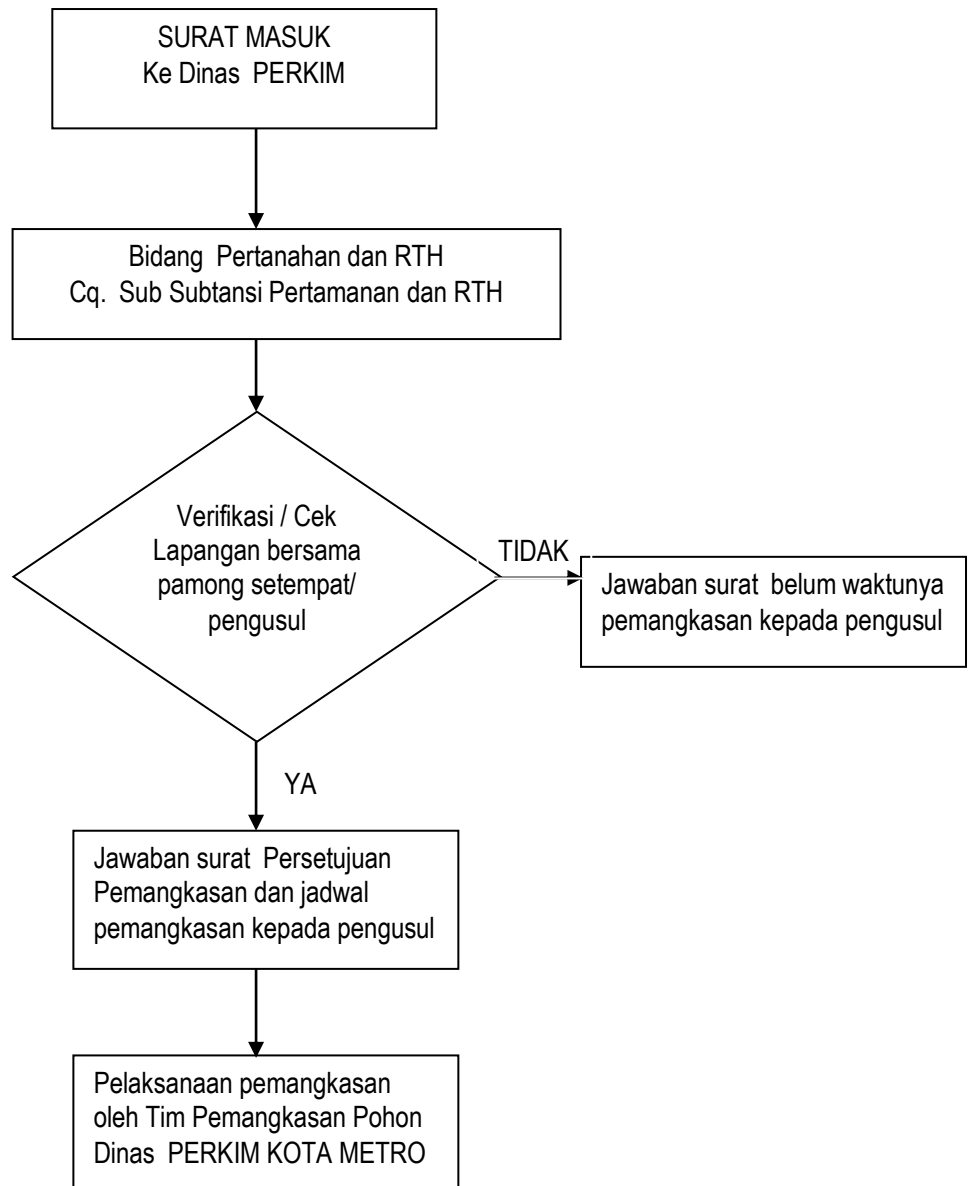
SURAT MASUK
Ke Dinas PERKIM

Bidang Pertanahan dan RTH
Cq. Sub Subtansi Pertamanan dan RTH

Verifikasi / Cek Lapangan bersama pamong setempat/ pengusul

TIDAK

Jawaban surat belum waktunya pemangkasan kepada pengusul

YA

Jawaban surat Persetujuan Pemangkasan dan jadwal pemangkasan kepada pengusul

Pelaksanaan pemangkasan oleh Tim Pemangkasan Pohon Dinas PERKIM KOTA METRO